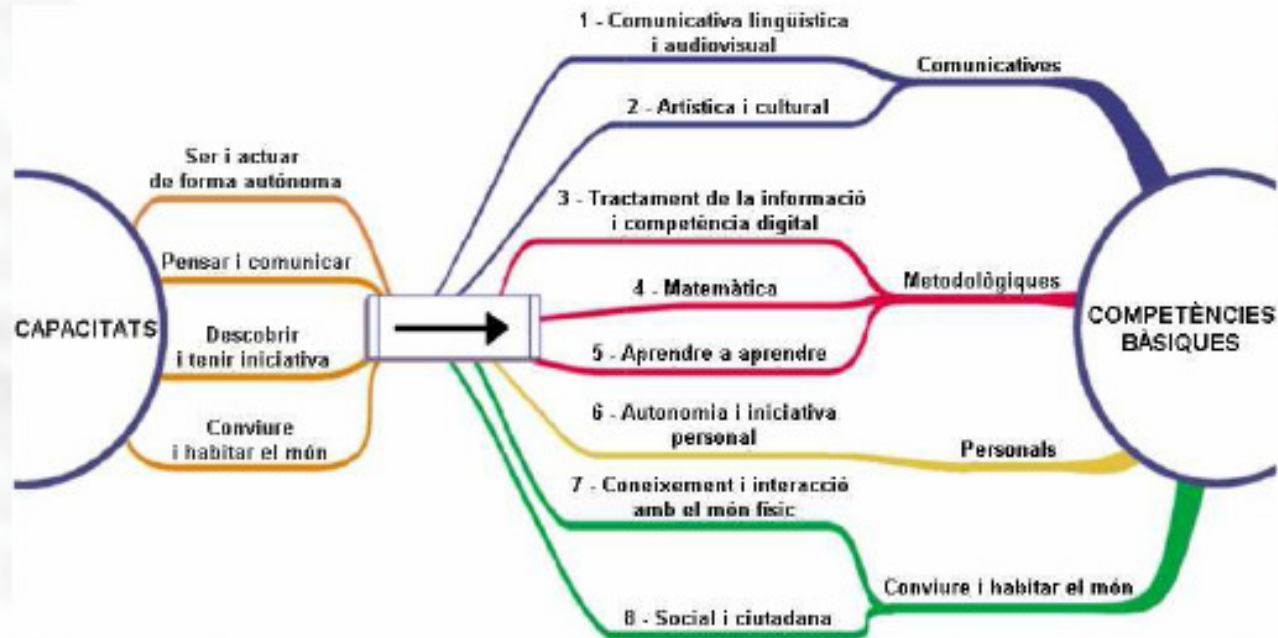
CAPACITATS

Ser i actuar de forma autònoma

Pensar i comunicar

Descobrir i tenir iniciativa

Conviure i habitar el món

1 - Comunicativa lingüística i audiovisual

2 - Artística i cultural

3 - Tractament de la informació i competència digital

4 - Matemàtica

5 - Aprendre a aprendre

6 - Autonomia i iniciativa personal

7 - Coneixement i interacció amb el món físic

8 - Social i ciutadana

Comunicatives

Metodològiques

Personals

Conviure i habitar el món

COMPETÈNCIES BÀSIQUES